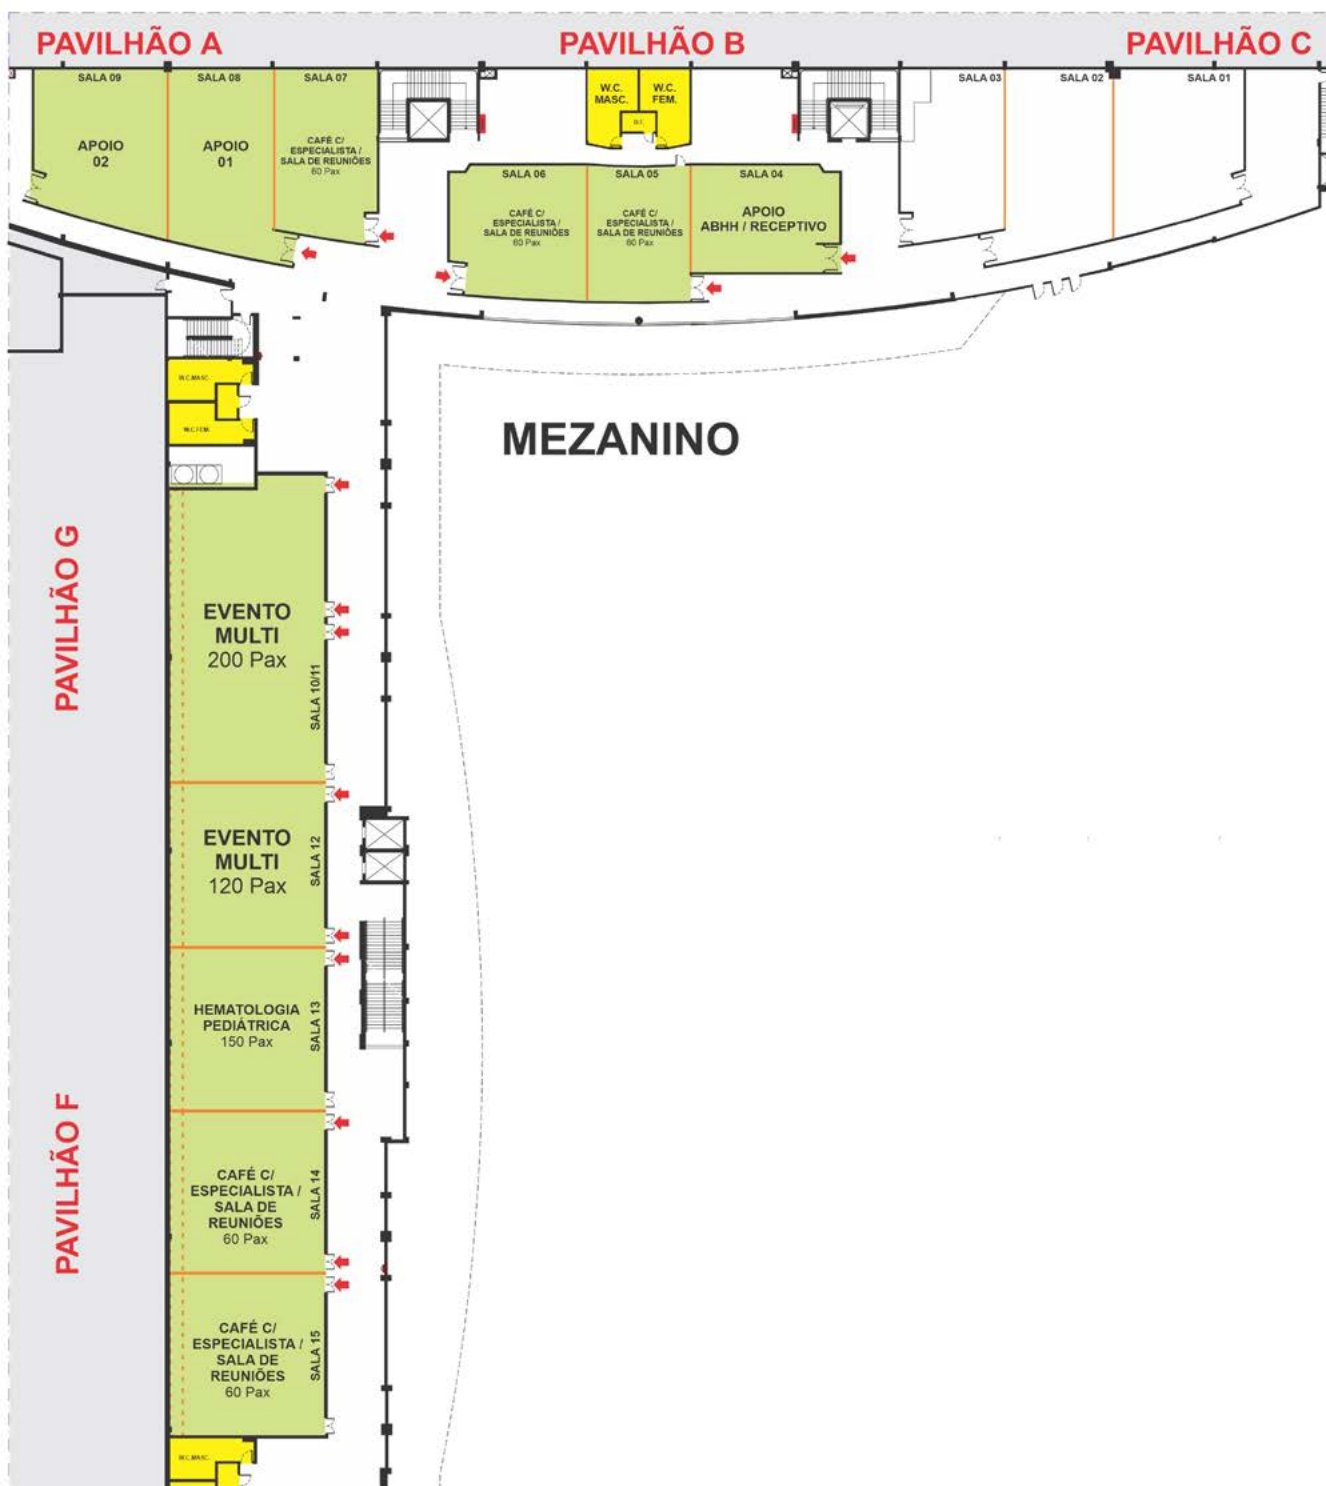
PAVILHÃO A

PAVILHÃO B

PAVILHÃO C

SALA 09

APOIO 02

SALA 08

APOIO 01

SALA 07

CAFÉ C/ ESPECIALISTA / SALA DE REUNIÕES 60 Pax

W.C. MASC.

W.C. FEM.

W.C.

SALA 06

CAFÉ C/ ESPECIALISTA / SALA DE REUNIÕES 60 Pax

SALA 05

CAFÉ C/ ESPECIALISTA / SALA DE REUNIÕES 60 Pax

SALA 04

APOIO ABHH / RECEPTIVO

SALA 03

SALA 02

SALA 01

W.C. MASC.

W.C. FEM.

MEZANINO

PAVILHÃO G

EVENTO MULTI 200 Pax

SALA 10/11

EVENTO MULTI 120 Pax

SALA 12

HEMATOLOGIA PEDIÁTRICA 150 Pax

SALA 13

PAVILHÃO F

CAFÉ C/ ESPECIALISTA / SALA DE REUNIÕES 60 Pax

SALA 14

CAFÉ C/ ESPECIALISTA / SALA DE REUNIÕES 60 Pax

SALA 15

W.C. MASC.